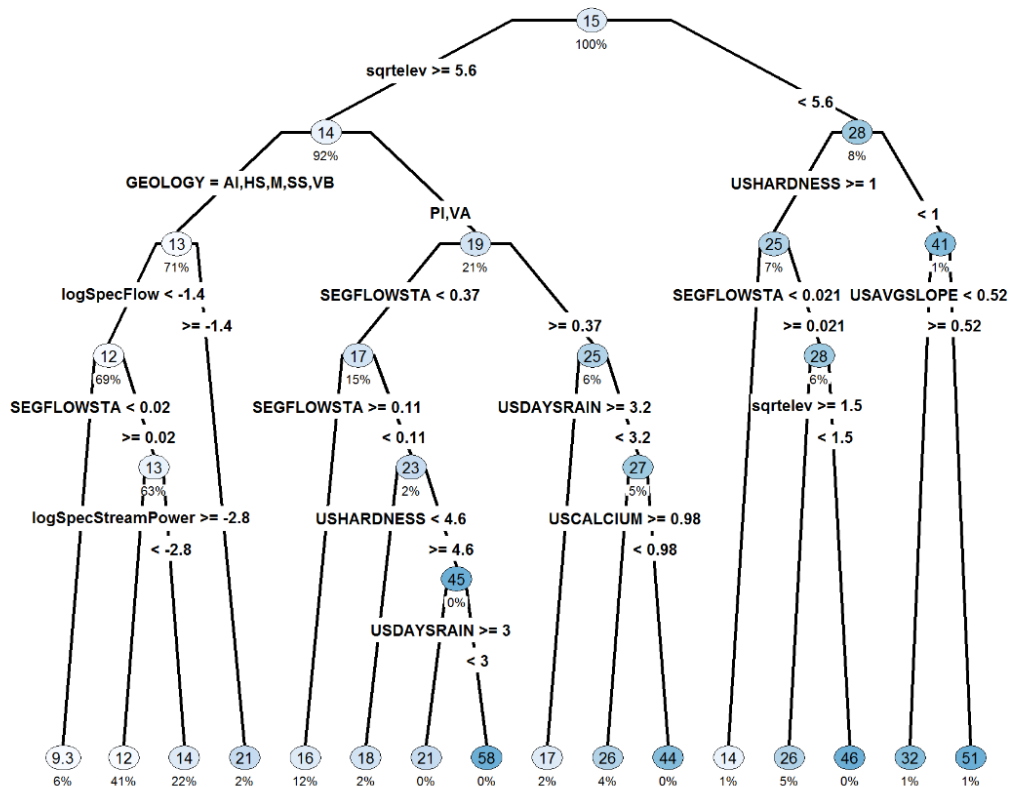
15
100%
sqrtelev >= 5.6
< 5.6
14
92%
28
8%
GEOLOGY = AI,HS,M,SS,VB
PI,VA
USHARDNESS >= 1
< 1
13
71%
19
21%
25
7%
41
1%
logSpecFlow < -1.4
>= -1.4
SEGFLOWSTA < 0.37
>= 0.37
SEGFLOWSTA < 0.021
>= 0.021
USAVGSLOPE < 0.52
>= 0.52
12
69%
17
15%
25
6%
28
6%
SEGFLOWSTA < 0.02
>= 0.02
SEGFLOWSTA >= 0.11
< 0.11
USDAYSRAIN >= 3.2
< 3.2
sqrtelev >= 1.5
< 1.5
13
63%
23
2%
27
5%
logSpecStreamPower >= -2.8
< -2.8
USHARDNESS < 4.6
>= 4.6
USCALCIUM >= 0.98
< 0.98
45
0%
USDAYSRAIN >= 3
< 3
9.3
6%
12
41%
14
22%
21
2%
16
12%
18
2%
21
0%
58
0%
17
2%
26
4%
44
0%
14
1%
26
5%
46
0%
32
1%
51
1%